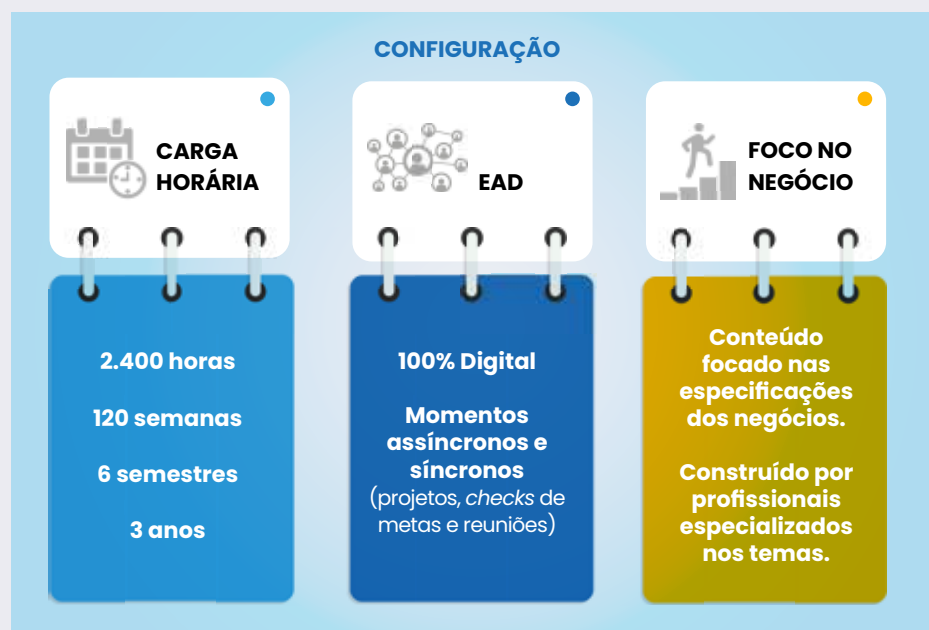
CONFIGURAÇÃO

CARGA HORÁRIA

2.400 horas

120 semanas

6 semestres

3 anos

EAD

100% Digital

Momentos assíncronos e síncronos (projetos, *checks* de metas e reuniões)

FOCO NO NEGÓCIO

Conteúdo focado nas especificações dos negócios.

Construído por profissionais especializados nos temas.